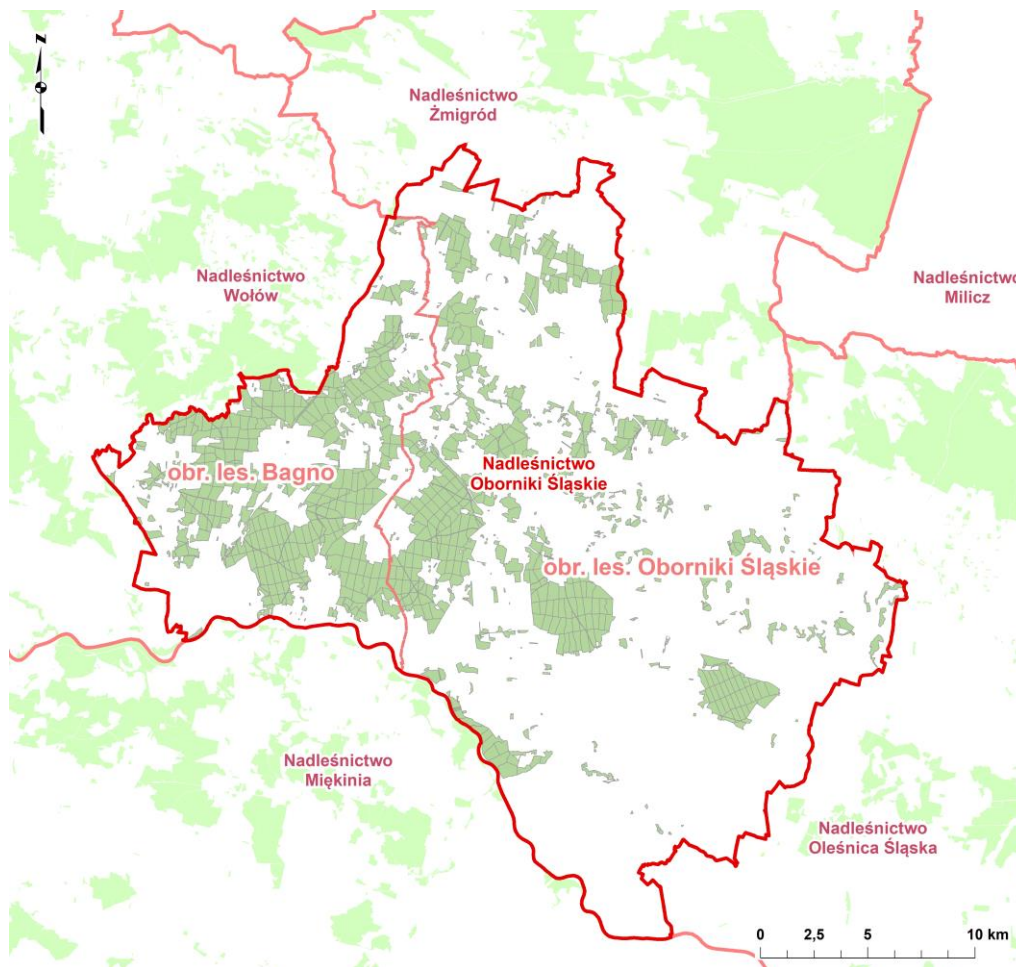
N

Nadleśnictwo Żmigród

Nadleśnictwo Wołów

Nadleśnictwo Milicz

obr. les. Bagno

Nadleśnictwo Oborniki Śląskie

obr. les. Oborniki Śląskie

Nadleśnictwo Miękinia

Nadleśnictwo Oleśnica Śląska

0 2,5 5 10 km